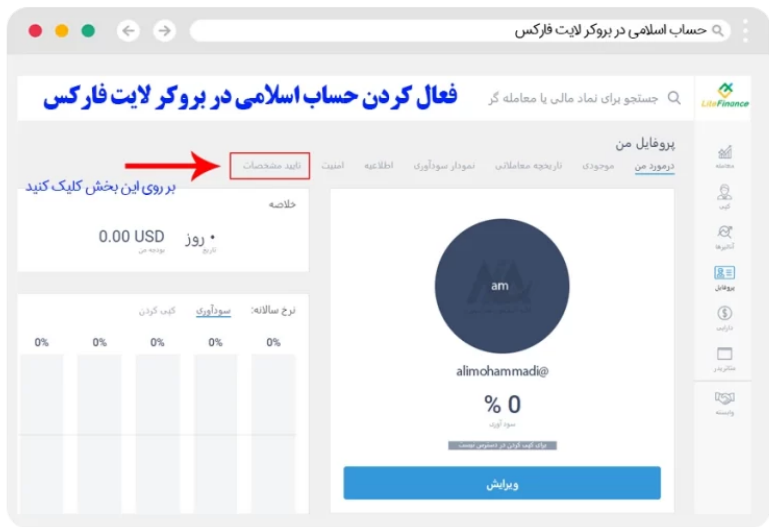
حساب اسلامی در بروکر لایت فارکس

فعال کردن حساب اسلامی در بروکر لایت فارکس

جستجو برای نماد مالی یا معامله گر

LiteFinance

پروفایل من

درمورد من | موجودی | تاریخچه معاملاتی | نمودار سودآوری | اطلاعیه | امنیت | تایید مشخصات

بر روی این بخش کلیک کنید

خلاصه

0.00 USD
بودجه من

• روز
تاریخ

نرخ سالانه: | سودآوری | کپی کردن

0% 0% 0% 0% 0%

am

alimohammadi@

0 %
سود آوری

ویرایش

معامله

کپی

آنالیزها

پروفایل

دارایی

مانیتور

وابسته